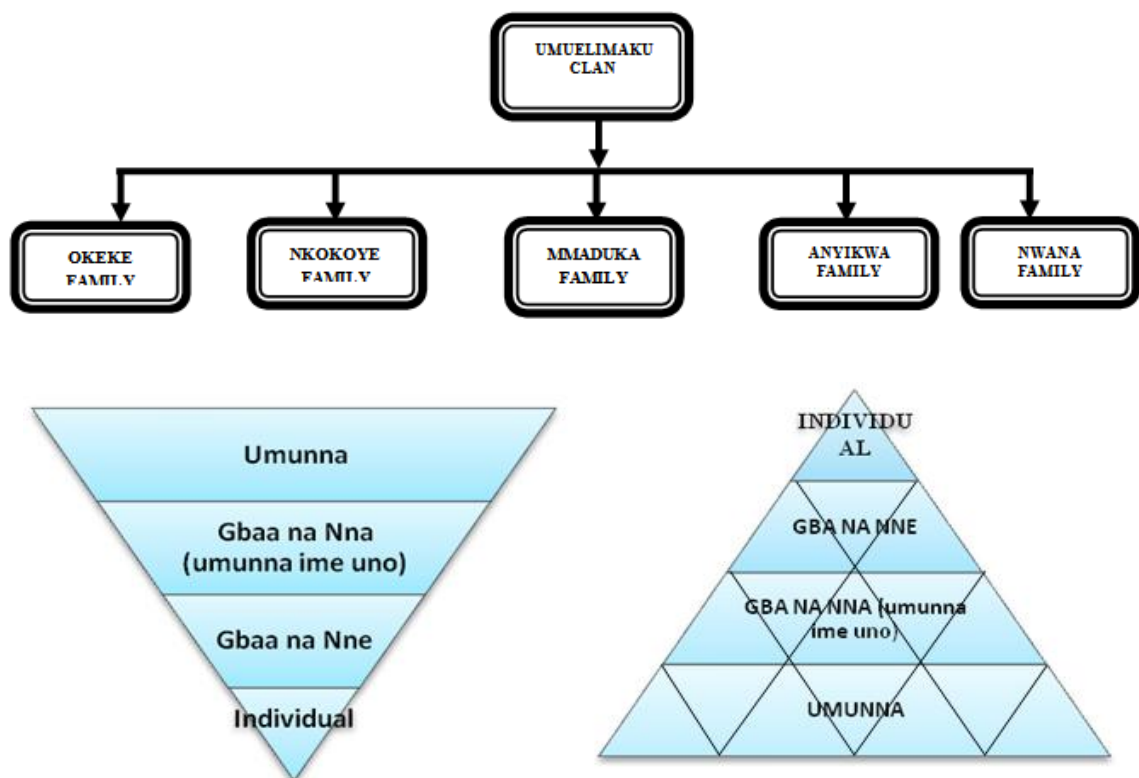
UMUELIMAKU CLAN

OKEKE FAMILY

NKOKOYE FAMILY

MMADUKA FAMILY

ANYIKWA FAMILY

NWANA FAMILY

Umunna

Gbaa na Nna (umunna ime uno)

Gbaa na Nne

Individual

INDIVIDU AL

GBA NA NNE

GBA NA NNA (umunna ime uno)

UMUNNA